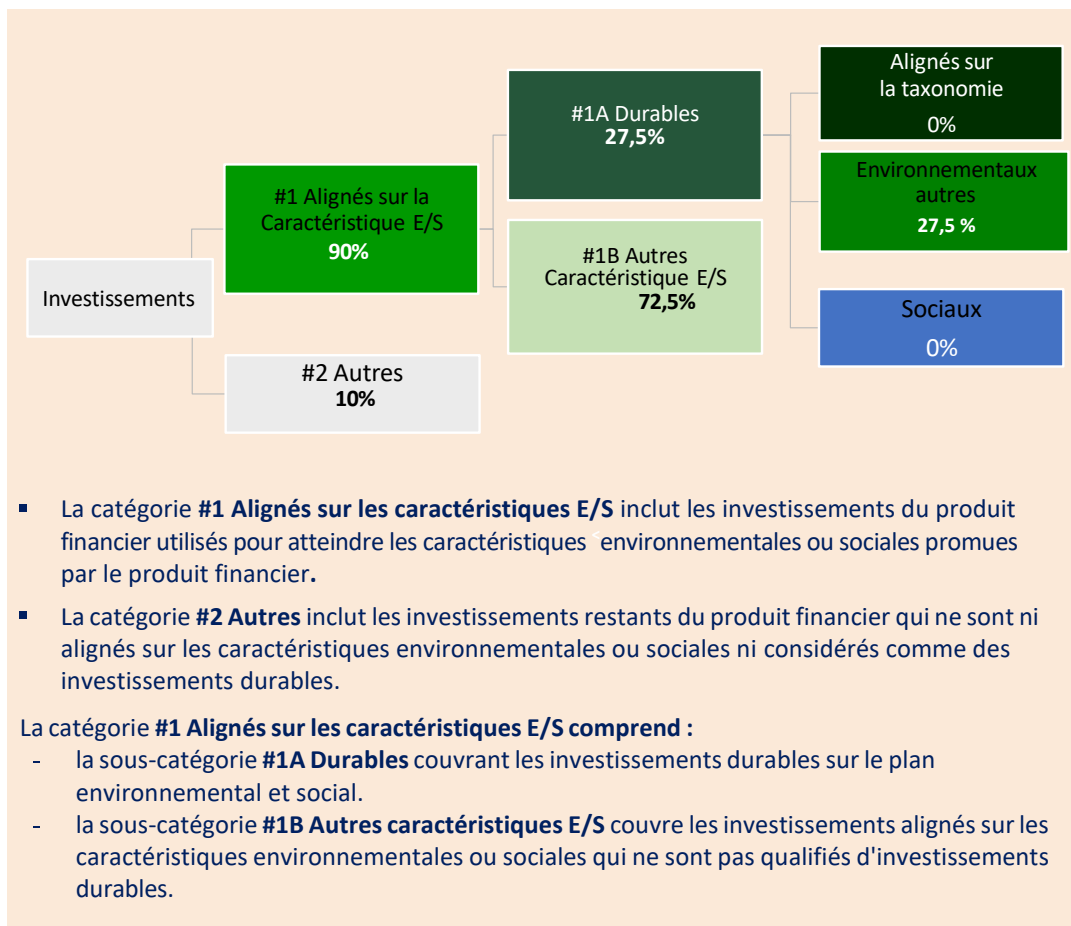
Investissements

#1 Alignés sur la Caractéristique E/S
**90%**

#2 Autres
**10%**

#1A Durables
**27,5%**

#1B Autres Caractéristique E/S
**72,5%**

Alignés sur la taxonomie
0%

Environnementaux autres
**27,5 %**

Sociaux
0%

- La catégorie **#1 Alignés sur les caractéristiques E/S** inclut les investissements du produit financier utilisés pour atteindre les caractéristiques environnementales ou sociales promues par le produit financier**.**
- La catégorie **#2 Autres** inclut les investissements restants du produit financier qui ne sont ni alignés sur les caractéristiques environnementales ou sociales ni considérés comme des investissements durables.

La catégorie **#1 Alignés sur les caractéristiques E/S comprend :**
- la sous-catégorie **#1A Durables** couvrant les investissements durables sur le plan environnemental et social.
- la sous-catégorie **#1B Autres caractéristiques E/S** couvre les investissements alignés sur les caractéristiques environnementales ou sociales qui ne sont pas qualifiés d'investissements durables.